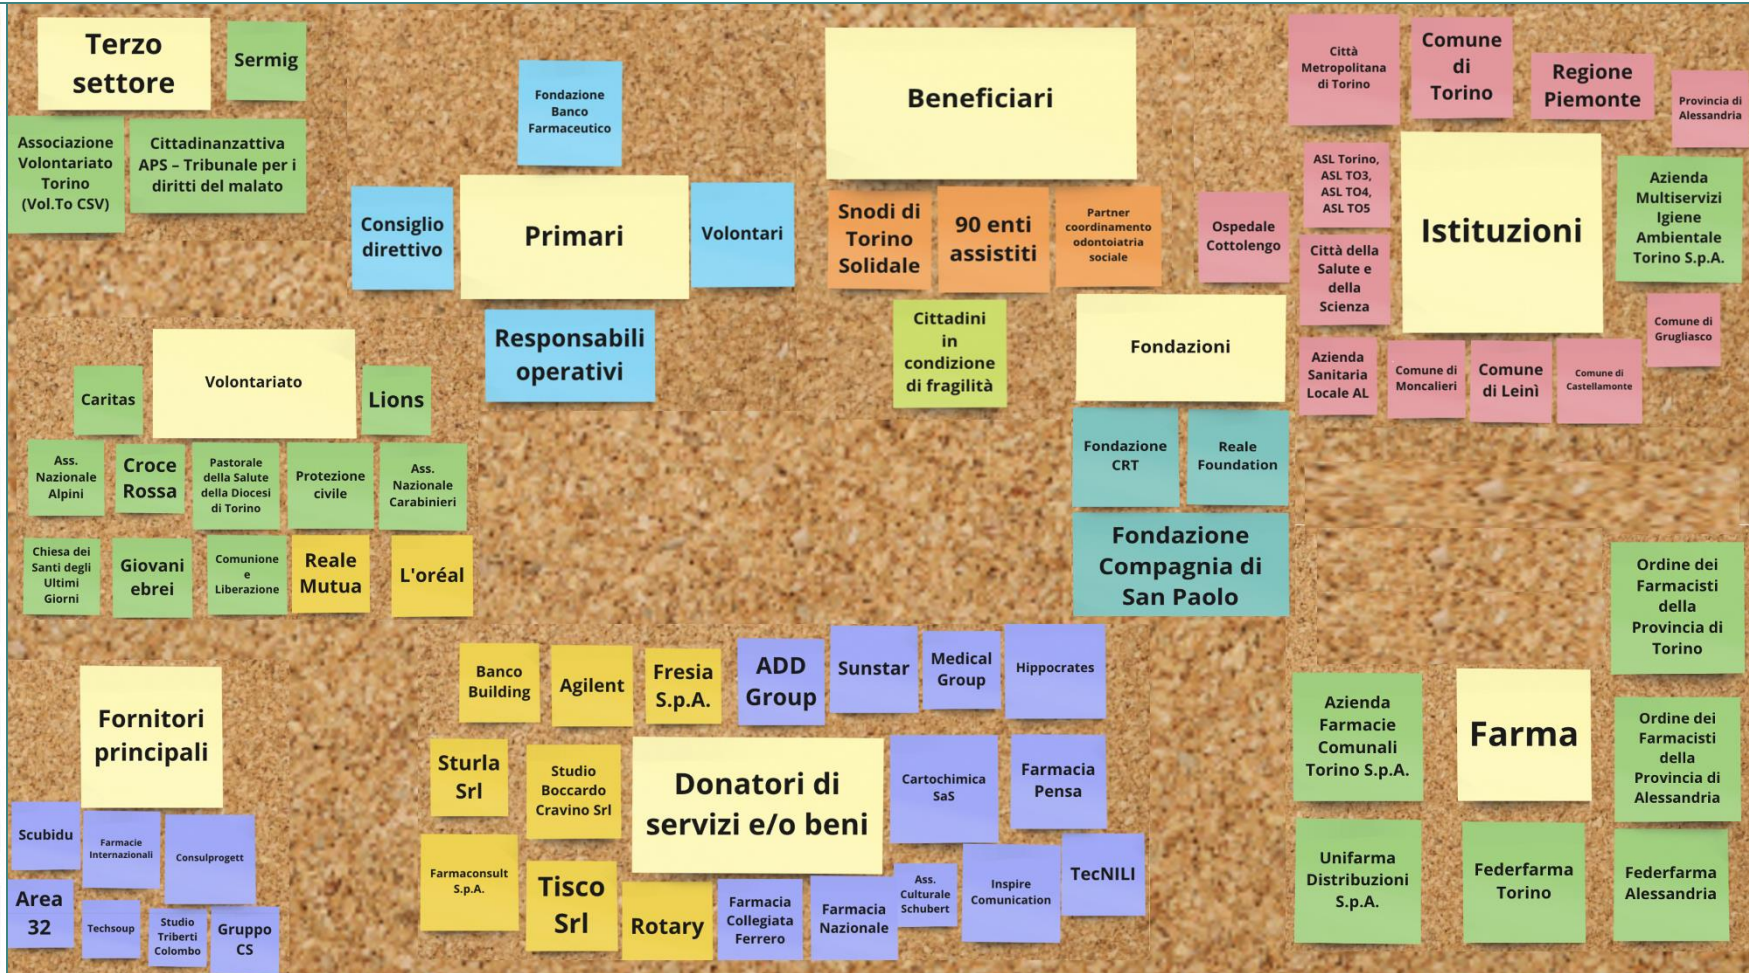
Terzo settore

Sermig

Associazione Volontariato Torino (Vol.To CSV)

Cittadinanzattiva APS – Tribunale per i diritti del malato

Fondazione Banco Farmaceutico

Consiglio direttivo

Primari

Volontari

Responsabili operativi

Beneficiari

Snodi di Torino Solidale

90 enti assistiti

Partner coordinamento odontoiatria sociale

Cittadini in condizione di fragilità

Fondazioni

Fondazione CRT

Reale Foundation

Fondazione Compagnia di San Paolo

Città Metropolitana di Torino

Comune di Torino

Regione Piemonte

Provincia di Alessandria

ASL Torino, ASL TO3, ASL TO4, ASL TO5

Ospedale Cottolengo

Città della Salute e della Scienza

Istituzioni

Azienda Multiservizi Igiene Ambientale Torino S.p.A.

Comune di Grugliasco

Azienda Sanitaria Locale AL

Comune di Moncalieri

Comune di Leinì

Comune di Castellamonte

Volontariato

Caritas

Lions

Ass. Nazionale Alpini

Croce Rossa

Pastorale della Salute della Diocesi di Torino

Protezione civile

Ass. Nazionale Carabinieri

Chiesa dei Santi degli Ultimi Giorni

Giovani ebrei

Comunione e Liberazione

Reale Mutua

L'oréal

Fornitori principali

Scubidu

Farmacie Internazionali

Consulprogett

Area 32

Techsoup

Studio Triberti Colombo

Gruppo CS

Banco Building

Agilent

Fresia S.p.A.

ADD Group

Sunstar

Medical Group

Hippocrates

Sturla Srl

Studio Boccardo Cravino Srl

Donatori di servizi e/o beni

Cartochimica SaS

Farmacia Pensa

Farmaconsult S.p.A.

Tisco Srl

Rotary

Farmacia Collegiata Ferrero

Farmacia Nazionale

Ass. Culturale Schubert

Inspire Comunication

TecNILI

Ordine dei Farmacisti della Provincia di Torino

Azienda Farmacie Comunali Torino S.p.A.

Farma

Ordine dei Farmacisti della Provincia di Alessandria

Unifarma Distribuzioni S.p.A.

Federfarma Torino

Federfarma Alessandria